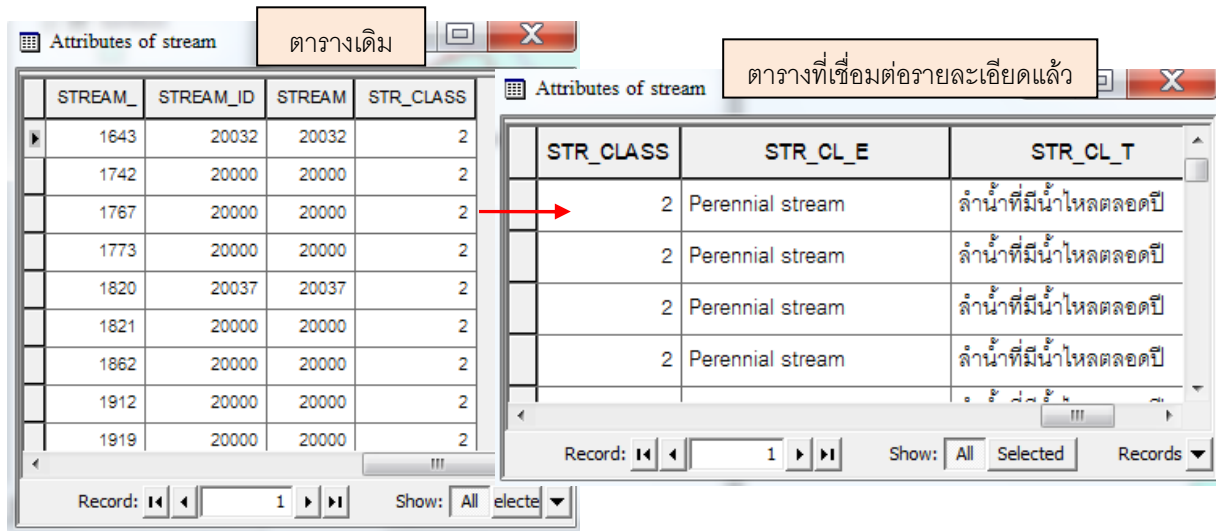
Attributes of stream

ตารางเดิม

| STREAM_ | STREAM_ID | STREAM | STR_CLASS |
|---|---|---|---|
| 1643 | 20032 | 20032 | 2 |
| 1742 | 20000 | 20000 | 2 |
| 1767 | 20000 | 20000 | 2 |
| 1773 | 20000 | 20000 | 2 |
| 1820 | 20037 | 20037 | 2 |
| 1821 | 20000 | 20000 | 2 |
| 1862 | 20000 | 20000 | 2 |
| 1912 | 20000 | 20000 | 2 |
| 1919 | 20000 | 20000 | 2 |

Record: 1 Show: All electe

Attributes of stream

ตารางที่เชื่อมต่อรายละเอียดแล้ว

| STR_CLASS | STR_CL_E | STR_CL_T |
|---|---|---|
| 2 | Perennial stream | ลำน้ำที่มีน้ำไหลตลอดปี |
| 2 | Perennial stream | ลำน้ำที่มีน้ำไหลตลอดปี |
| 2 | Perennial stream | ลำน้ำที่มีน้ำไหลตลอดปี |
| 2 | Perennial stream | ลำน้ำที่มีน้ำไหลตลอดปี |

Record: 1 Show: All Selected Records